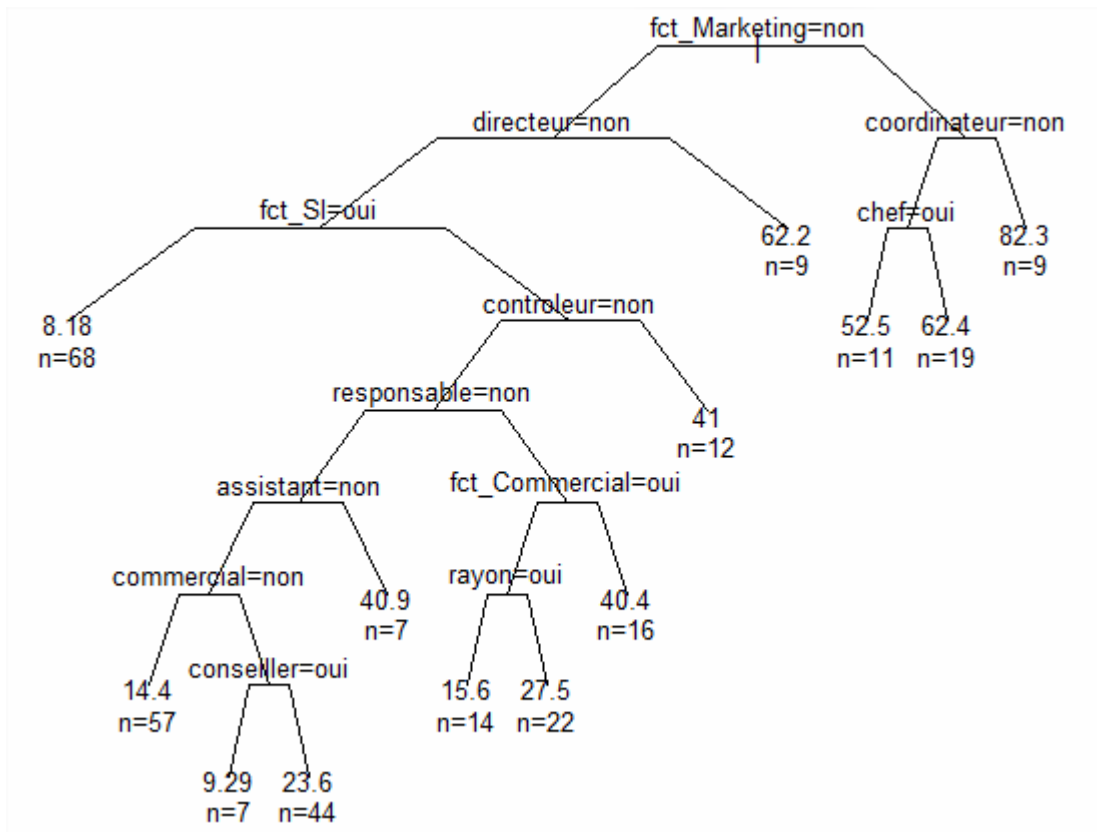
fct_Marketing=non

directeur=non

coordinateur=non

fct_SI=oui

62.2
n=9

chef=oui

82.3
n=9

8.18
n=68

controleur=non

52.5
n=11

62.4
n=19

responsable=non

41
n=12

assistant=non

fct_Commercial=oui

commercial=non

40.9
n=7

rayon=oui

40.4
n=16

14.4
n=57

conseiller=oui

15.6
n=14

27.5
n=22

9.29
n=7

23.6
n=44